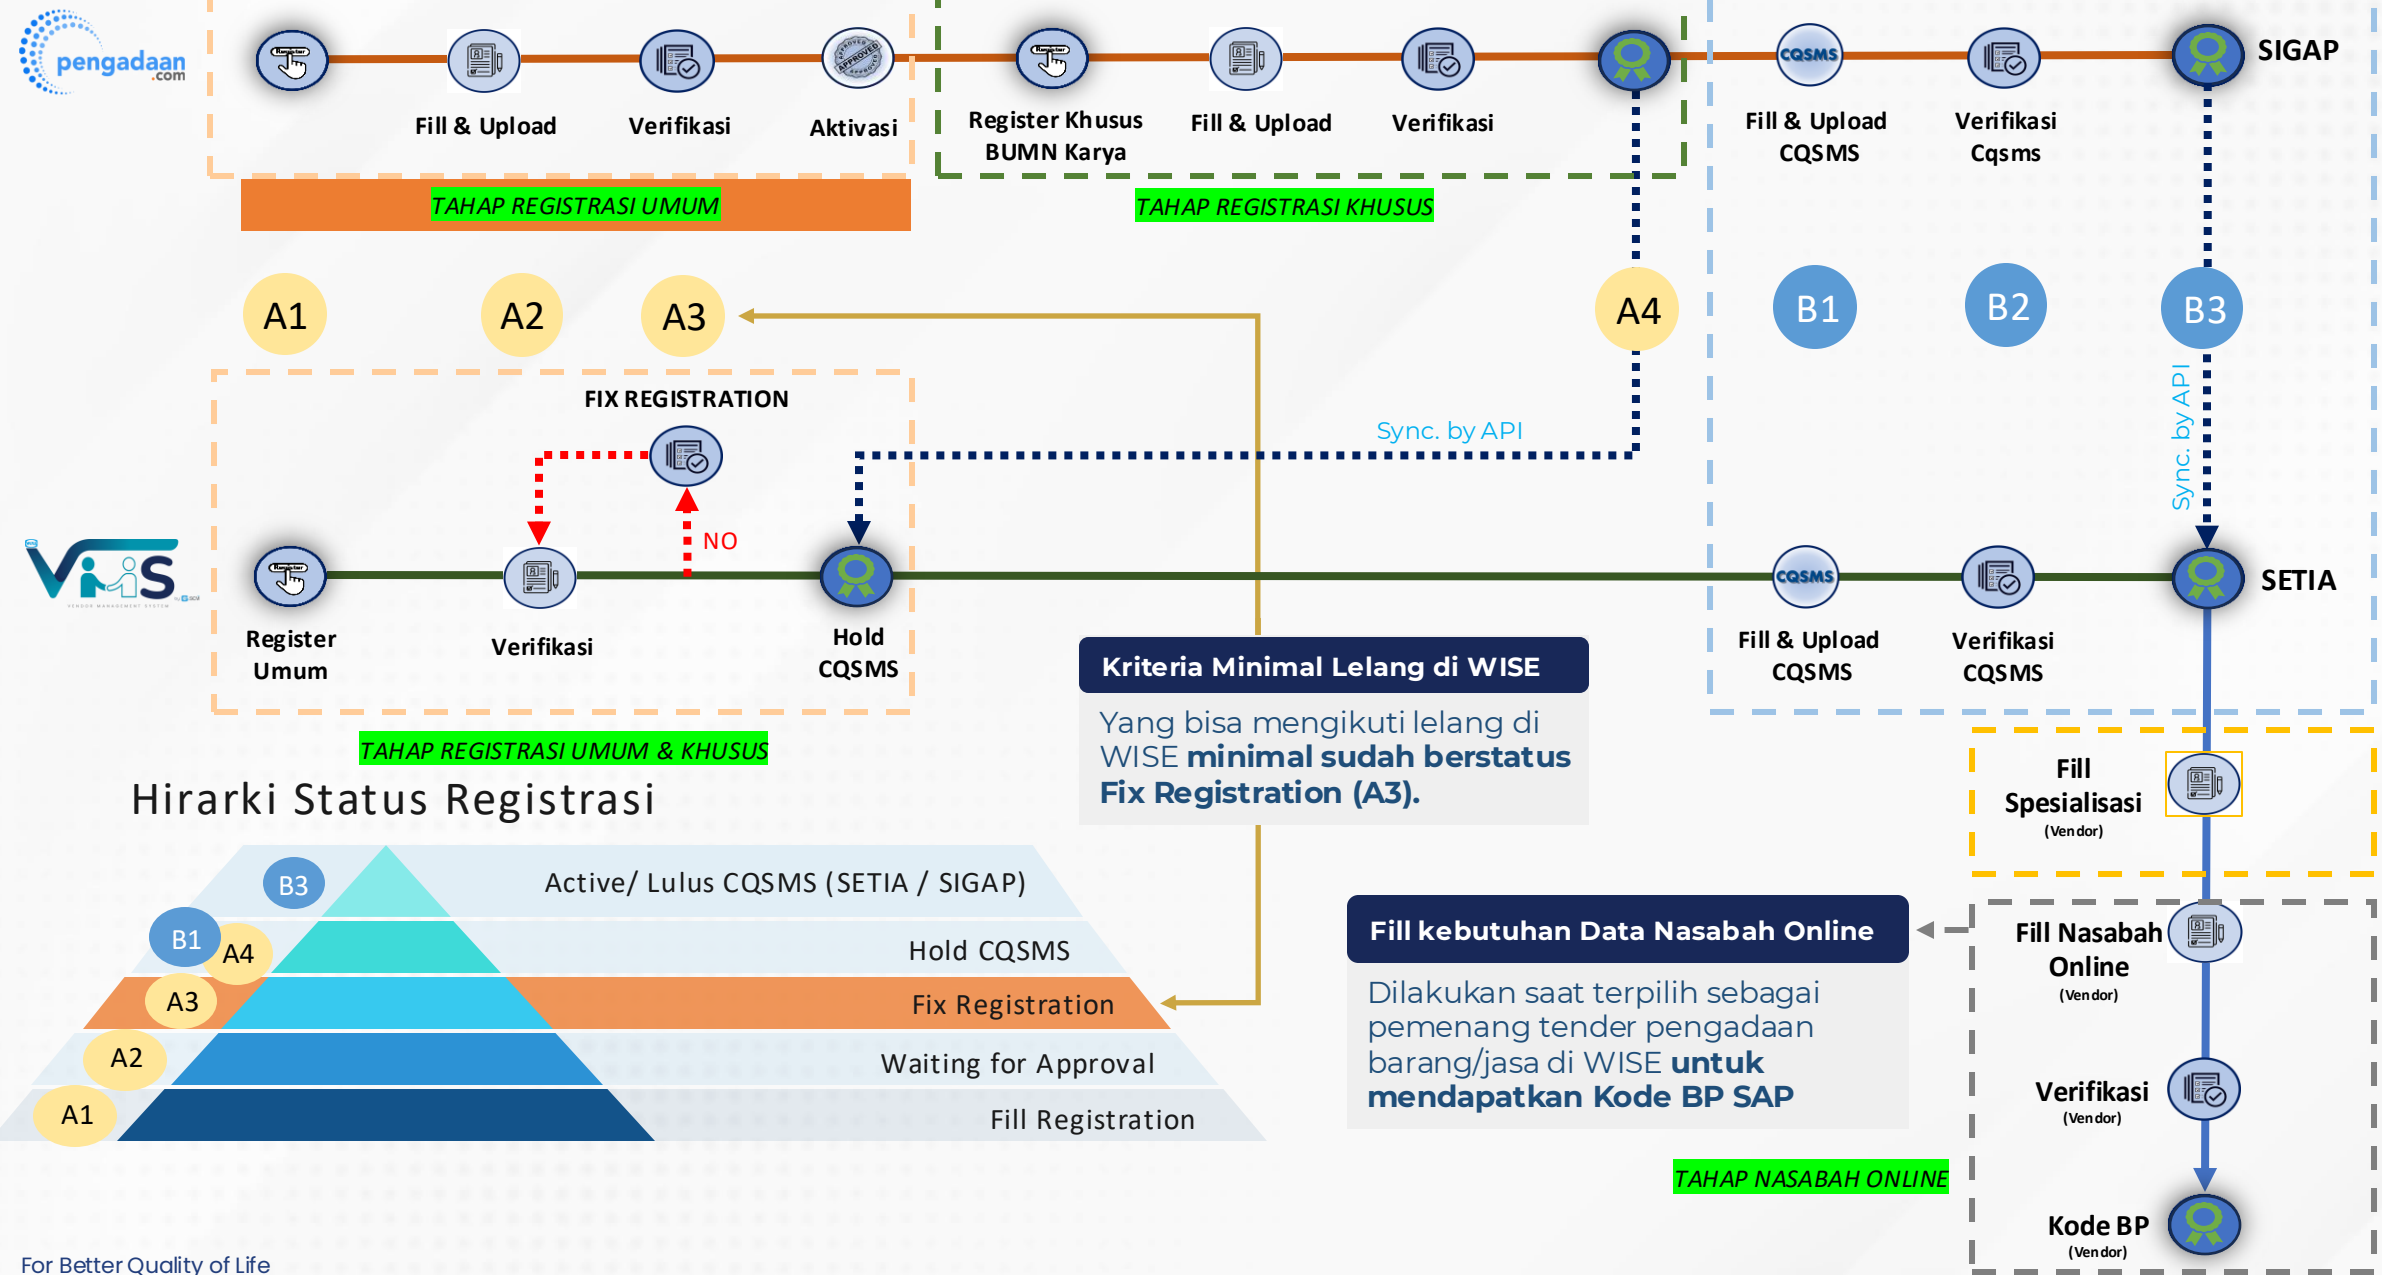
pengadaan.com

Fill & Upload

Verifikasi

Aktivasi

TAHAP REGISTRASI UMUM

Register Khusus BUMN Karya

Fill & Upload

Verifikasi

TAHAP REGISTRASI KHUSUS

CQSMS

Fill & Upload CQSMS

Verifikasi Cqsms

SIGAP

A1

A2

A3

A4

B1

B2

B3

FIX REGISTRATION

Sync. by API

Sync. by API

NO

VMS

Register Umum

Verifikasi

Hold CQSMS

Fill & Upload CQSMS

Verifikasi CQSMS

SETIA

Kriteria Minimal Lelang di WISE

Yang bisa mengikuti lelang di WISE **minimal sudah berstatus Fix Registration (A3).**

TAHAP REGISTRASI UMUM & KHUSUS

Hirarki Status Registrasi

Fill Spesialisasi (Vendor)

B3 Active/ Lulus CQSMS (SETIA / SIGAP)

B1 A4 Hold CQSMS

A3 Fix Registration

A2 Waiting for Approval

A1 Fill Registration

Fill kebutuhan Data Nasabah Online

Dilakukan saat terpilih sebagai pemenang tender pengadaan barang/jasa di WISE **untuk mendapatkan Kode BP SAP**

Fill Nasabah Online (Vendor)

Verifikasi (Vendor)

TAHAP NASABAH ONLINE

Kode BP (Vendor)

For Better Quality of Life